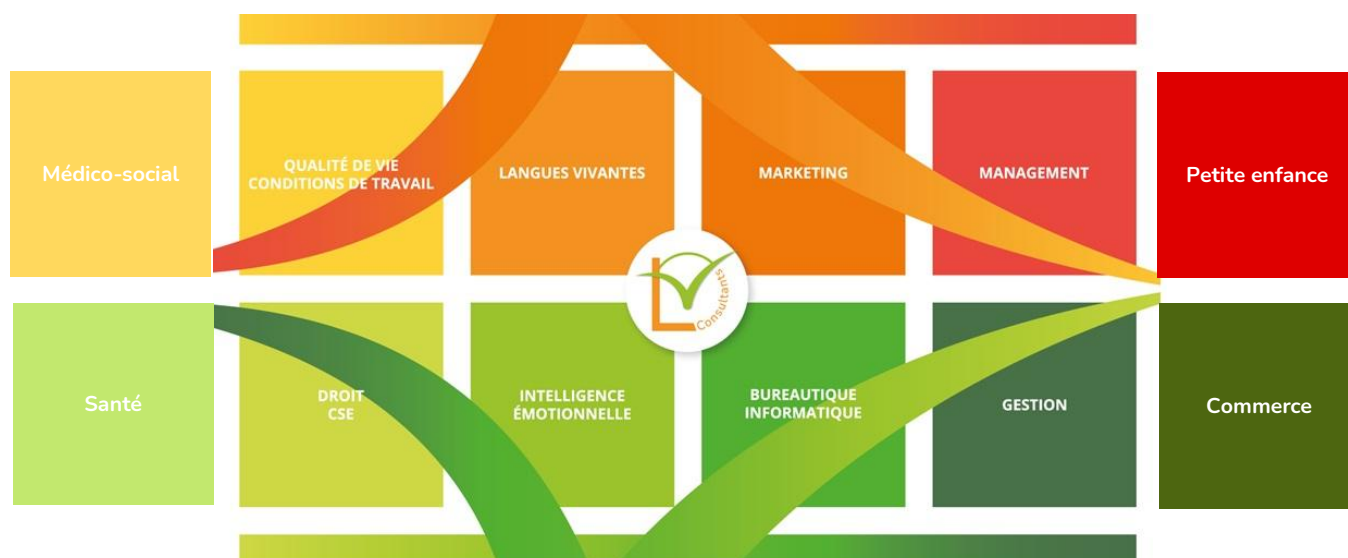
Médico-social

QUALITÉ DE VIE CONDITIONS DE TRAVAIL

LANGUES VIVANTES

MARKETING

MANAGEMENT

Petite enfance

LV Consultants

Santé

DROIT CSE

INTELLIGENCE ÉMOTIONNELLE

BUREAUTIQUE INFORMATIQUE

GESTION

Commerce